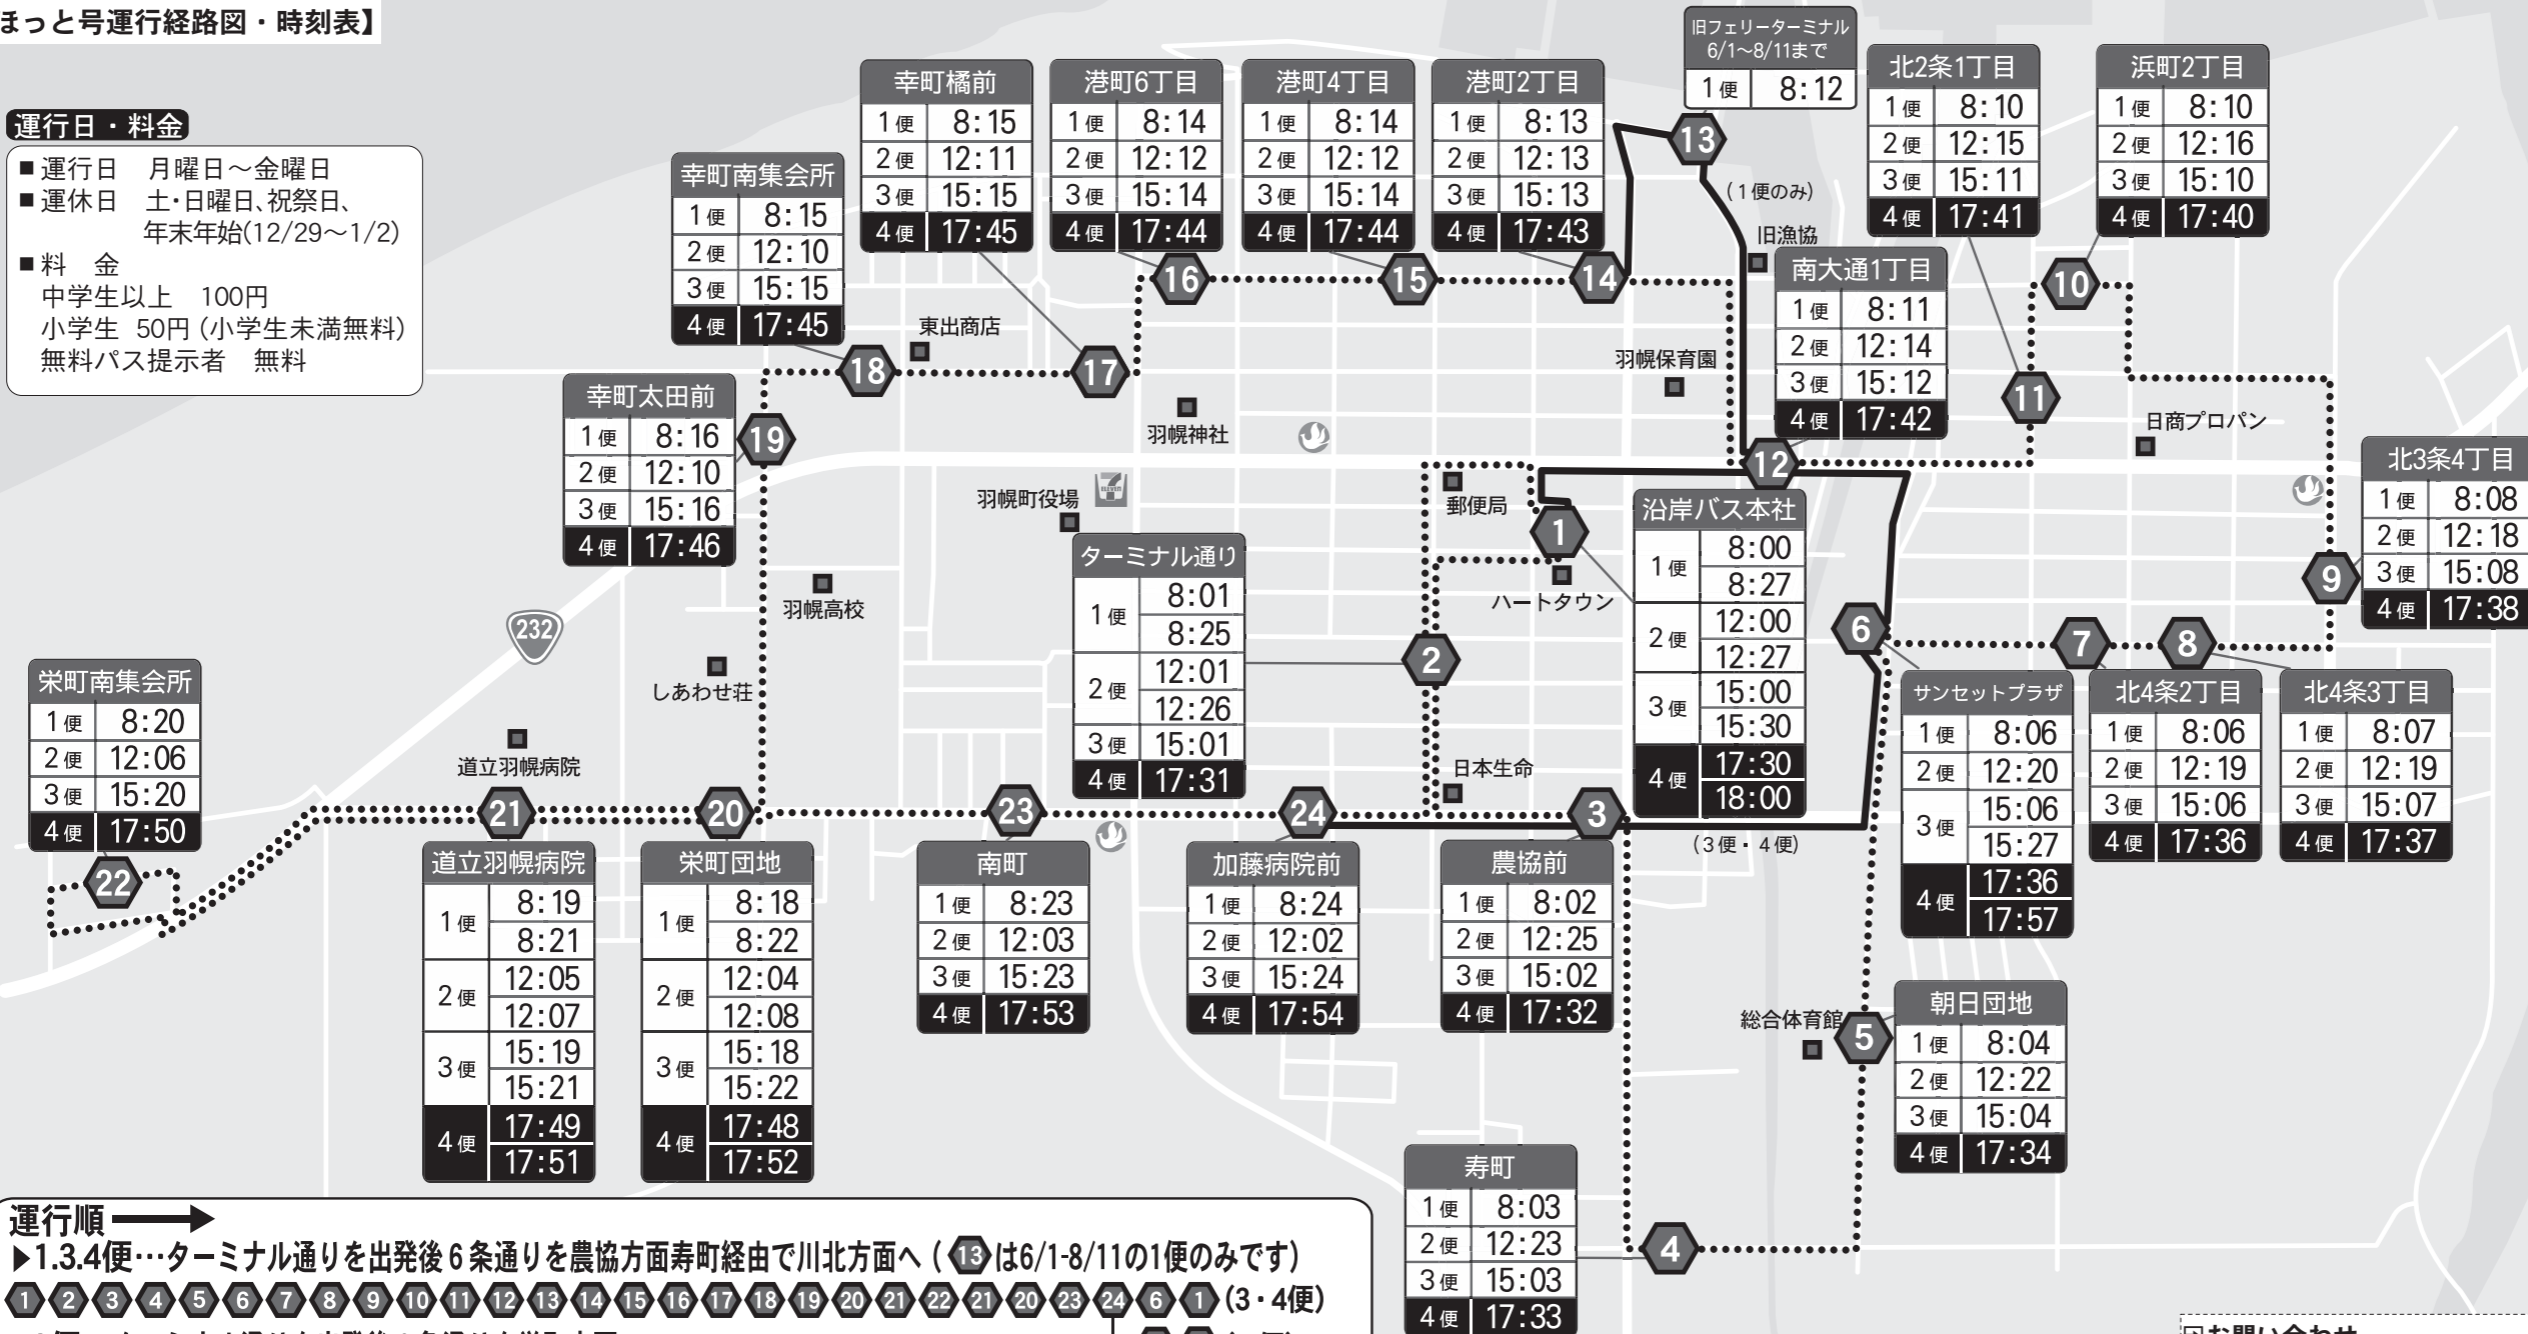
ほっと号運行経路図・時刻表】

運行日・料金
■運行日　月曜日～金曜日
■運休日　土・日曜日、祝祭日、年末年始(12/29～1/2)
■料　金
中学生以上　100円
小学生　50円（小学生未満無料）
無料パス提示者　無料

幸町橋前
| | |
|---|---|
| 1便 | 8:15 |
| 2便 | 12:11 |
| 3便 | 15:15 |
| 4便 | 17:45 |

港町6丁目
| | |
|---|---|
| 1便 | 8:14 |
| 2便 | 12:12 |
| 3便 | 15:14 |
| 4便 | 17:44 |

港町4丁目
| | |
|---|---|
| 1便 | 8:14 |
| 2便 | 12:12 |
| 3便 | 15:14 |
| 4便 | 17:44 |

港町2丁目
| | |
|---|---|
| 1便 | 8:13 |
| 2便 | 12:13 |
| 3便 | 15:13 |
| 4便 | 17:43 |

旧フェリーターミナル 6/1～8/11まで
| | |
|---|---|
| 1便 | 8:12 |

北2条1丁目
| | |
|---|---|
| 1便 | 8:10 |
| 2便 | 12:15 |
| 3便 | 15:11 |
| 4便 | 17:41 |

浜町2丁目
| | |
|---|---|
| 1便 | 8:10 |
| 2便 | 12:16 |
| 3便 | 15:10 |
| 4便 | 17:40 |

幸町南集会所
| | |
|---|---|
| 1便 | 8:15 |
| 2便 | 12:10 |
| 3便 | 15:15 |
| 4便 | 17:45 |

13
（1便のみ）
旧漁協

南大通1丁目
| | |
|---|---|
| 1便 | 8:11 |
| 2便 | 12:14 |
| 3便 | 15:12 |
| 4便 | 17:42 |

16 15 14 10
東出商店
18 17
羽幌保育園
11
幸町太田前
| | |
|---|---|
| 1便 | 8:16 |
| 2便 | 12:10 |
| 3便 | 15:16 |
| 4便 | 17:46 |

19
羽幌神社
日商プロパン
12

北3条4丁目
| | |
|---|---|
| 1便 | 8:08 |
| 2便 | 12:18 |
| 3便 | 15:08 |
| 4便 | 17:38 |

羽幌町役場
郵便局
1
沿岸バス本社
| | |
|---|---|
| 1便 | 8:00 |
| | 8:27 |
| 2便 | 12:00 |
| | 12:27 |
| 3便 | 15:00 |
| | 15:30 |
| 4便 | 17:30 |
| | 18:00 |

ターミナル通り
| | |
|---|---|
| 1便 | 8:01 |
| | 8:25 |
| 2便 | 12:01 |
| | 12:26 |
| 3便 | 15:01 |
| 4便 | 17:31 |

9
ハートタウン
羽幌高校
232
6
2
7
8
しあわせ荘

栄町南集会所
| | |
|---|---|
| 1便 | 8:20 |
| 2便 | 12:06 |
| 3便 | 15:20 |
| 4便 | 17:50 |

サンセットプラザ
| | |
|---|---|
| 1便 | 8:06 |
| 2便 | 12:20 |
| 3便 | 15:06 |
| | 15:27 |
| 4便 | 17:36 |
| | 17:57 |

北4条2丁目
| | |
|---|---|
| 1便 | 8:06 |
| 2便 | 12:19 |
| 3便 | 15:06 |
| 4便 | 17:36 |

北4条3丁目
| | |
|---|---|
| 1便 | 8:07 |
| 2便 | 12:19 |
| 3便 | 15:07 |
| 4便 | 17:37 |

道立羽幌病院
日本生命
21 20 23 24 3
（3便・4便）
22

道立羽幌病院
| | |
|---|---|
| 1便 | 8:19 |
| | 8:21 |
| 2便 | 12:05 |
| | 12:07 |
| 3便 | 15:19 |
| | 15:21 |
| 4便 | 17:49 |
| | 17:51 |

栄町団地
| | |
|---|---|
| 1便 | 8:18 |
| | 8:22 |
| 2便 | 12:04 |
| | 12:08 |
| 3便 | 15:18 |
| | 15:22 |
| 4便 | 17:48 |
| | 17:52 |

南町
| | |
|---|---|
| 1便 | 8:23 |
| 2便 | 12:03 |
| 3便 | 15:23 |
| 4便 | 17:53 |

加藤病院前
| | |
|---|---|
| 1便 | 8:24 |
| 2便 | 12:02 |
| 3便 | 15:24 |
| 4便 | 17:54 |

農協前
| | |
|---|---|
| 1便 | 8:02 |
| 2便 | 12:25 |
| 3便 | 15:02 |
| 4便 | 17:32 |

総合体育館
5
朝日団地
| | |
|---|---|
| 1便 | 8:04 |
| 2便 | 12:22 |
| 3便 | 15:04 |
| 4便 | 17:34 |

寿町
| | |
|---|---|
| 1便 | 8:03 |
| 2便 | 12:23 |
| 3便 | 15:03 |
| 4便 | 17:33 |

4

運行順
▶1.3.4便…ターミナル通りを出発後6条通りを農協方面寿町経由で川北方面へ（13は6/1-8/11の1便のみです）
1 2 3 4 5 6 7 8 9 10 11 12 13 14 15 16 17 18 19 20 21 22 21 20 23 24 6 1 (3・4便)
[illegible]
お問い合わせ